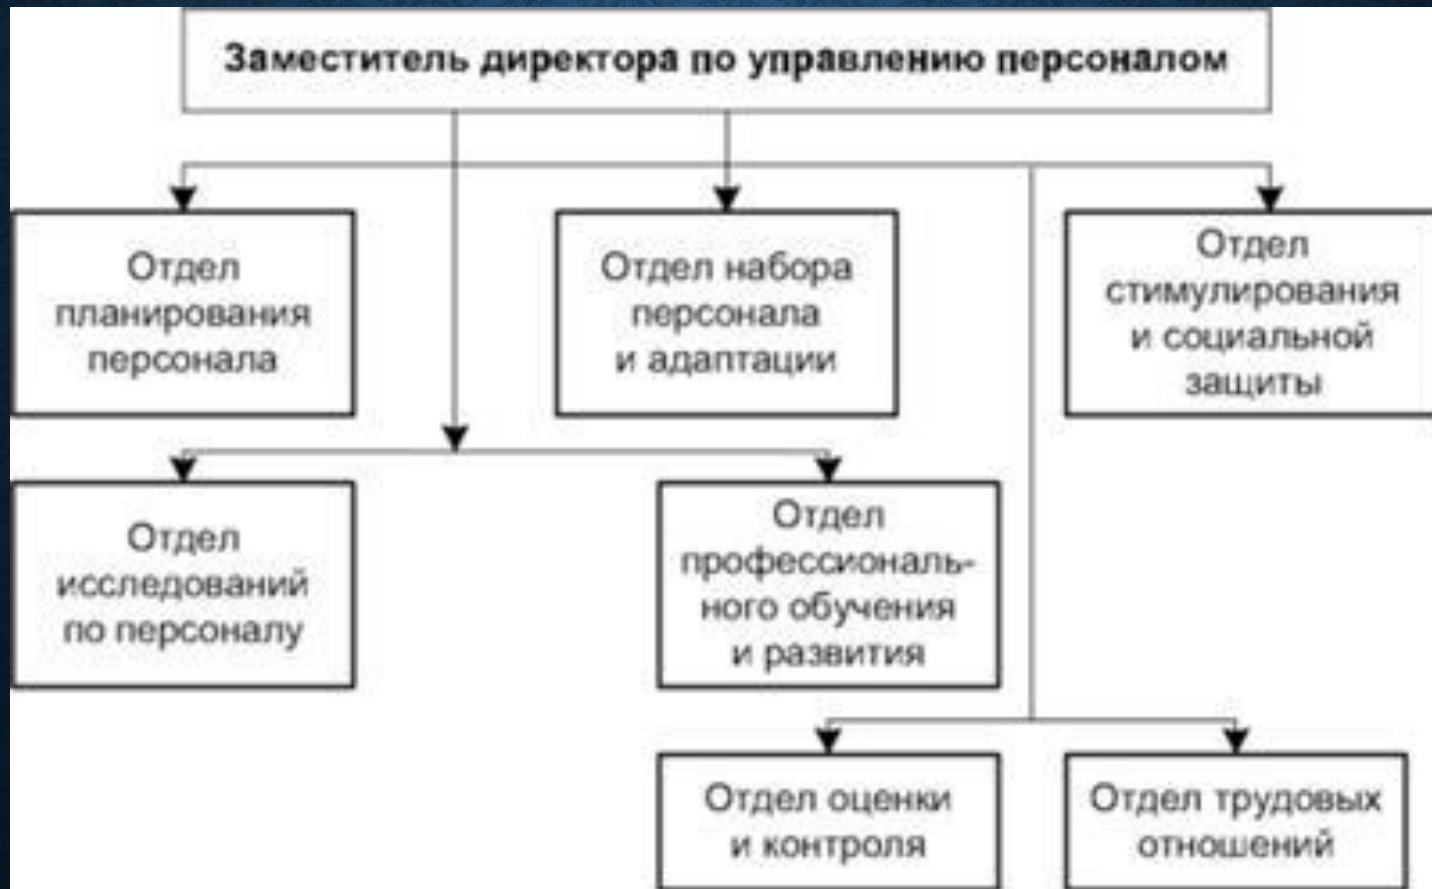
Заместитель директора по управлению персоналом

Отдел планирования персонала

Отдел набора персонала и адаптации

Отдел стимулирования и социальной защиты

Отдел исследований по персоналу

Отдел профессионального обучения и развития

Отдел оценки и контроля

Отдел трудовых отношений